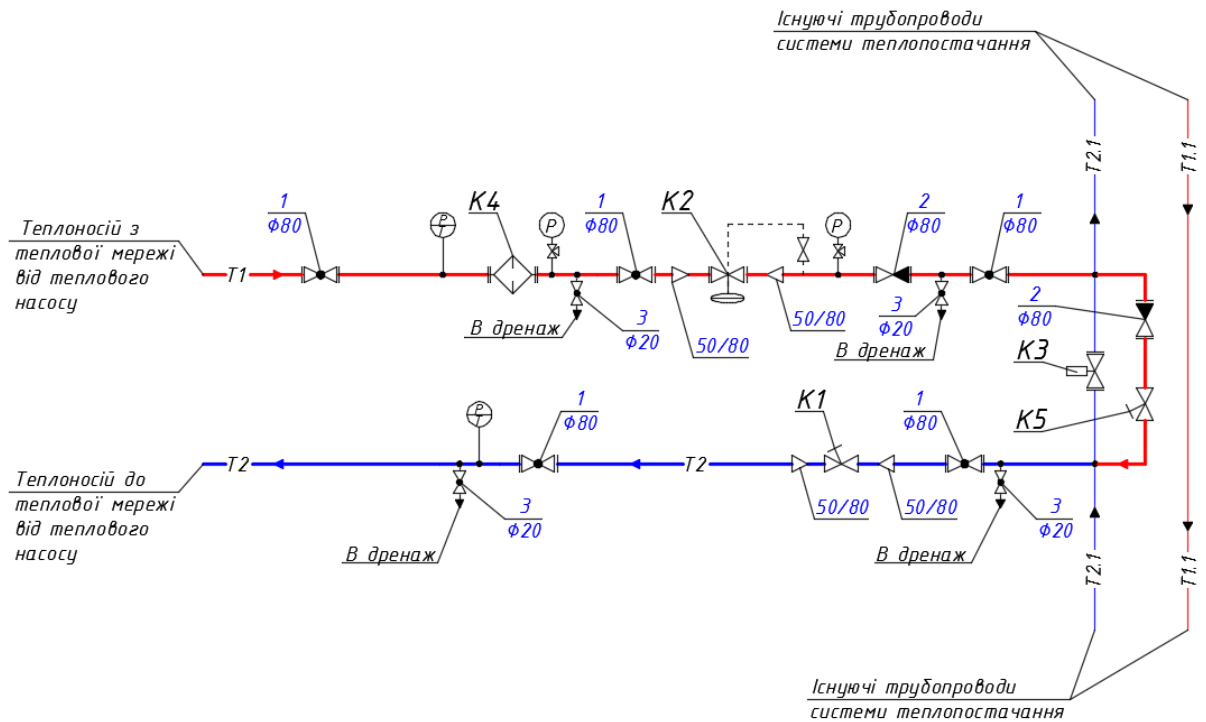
Існуючі трубопроводи системи теплопостачання

Теплоносій з теплової мережі від теплового насосу

T1

1
Ф80

K4

В дренаж

3
Ф20

1
Ф80

K2

50/80

50/80

2
Ф80

3
Ф20

В дренаж

1
Ф80

T2.1

T1.1

2
Ф80

K3

K5

Теплоносій до теплової мережі від теплового насосу

T2

1
Ф80

В дренаж

3
Ф20

T2

K1

50/80

50/80

1
Ф80

В дренаж

3
Ф20

T2.1

T1.1

Існуючі трубопроводи системи теплопостачання